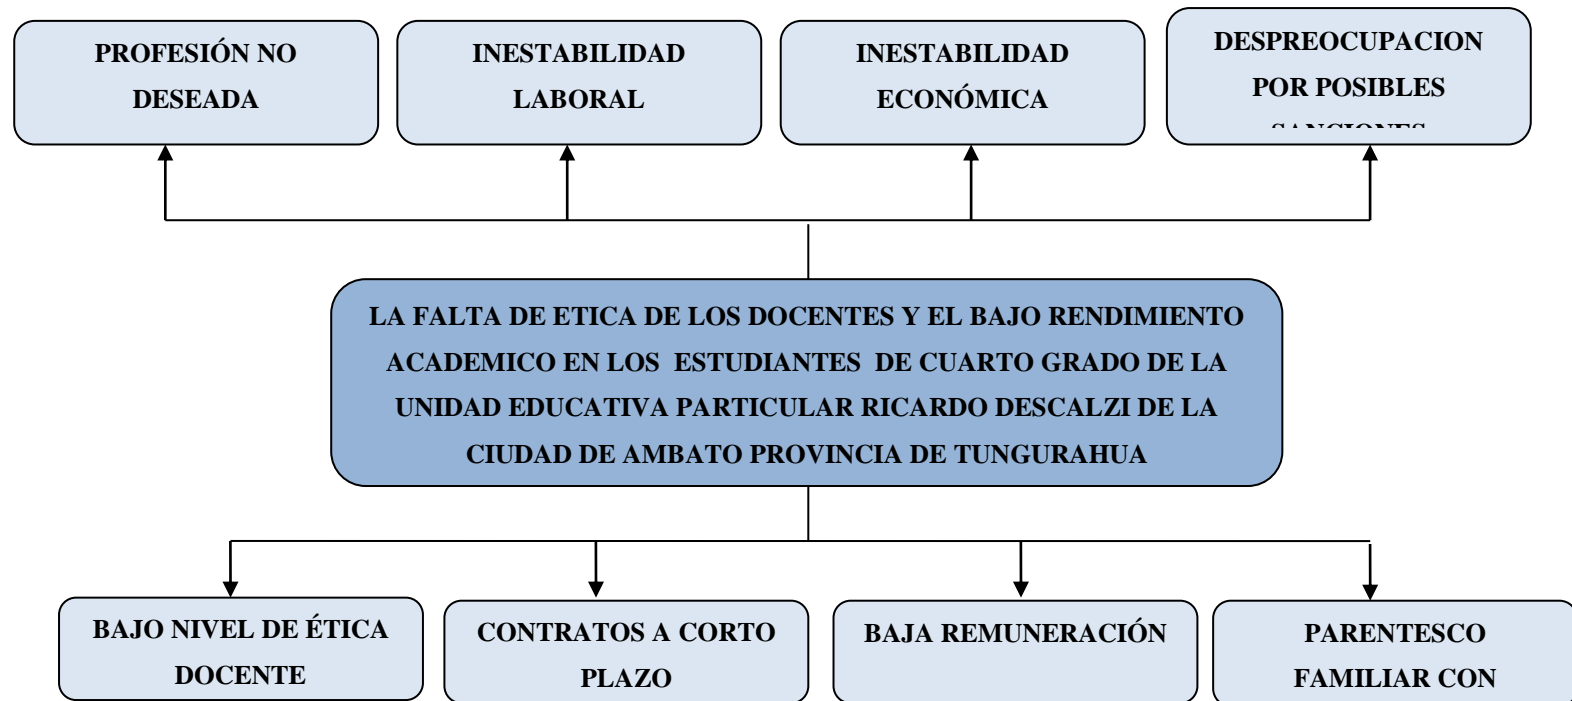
PROFESIÓN NO DESEADA

INESTABILIDAD LABORAL

INESTABILIDAD ECONÓMICA

DESPREOCUPACION POR POSIBLES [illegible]

LA FALTA DE ETICA DE LOS DOCENTES Y EL BAJO RENDIMIENTO ACADEMICO EN LOS ESTUDIANTES DE CUARTO GRADO DE LA UNIDAD EDUCATIVA PARTICULAR RICARDO DESCALZI DE LA CIUDAD DE AMBATO PROVINCIA DE TUNGURAHUA

BAJO NIVEL DE ÉTICA DOCENTE

CONTRATOS A CORTO PLAZO

BAJA REMUNERACIÓN

PARENTESCO FAMILIAR CON